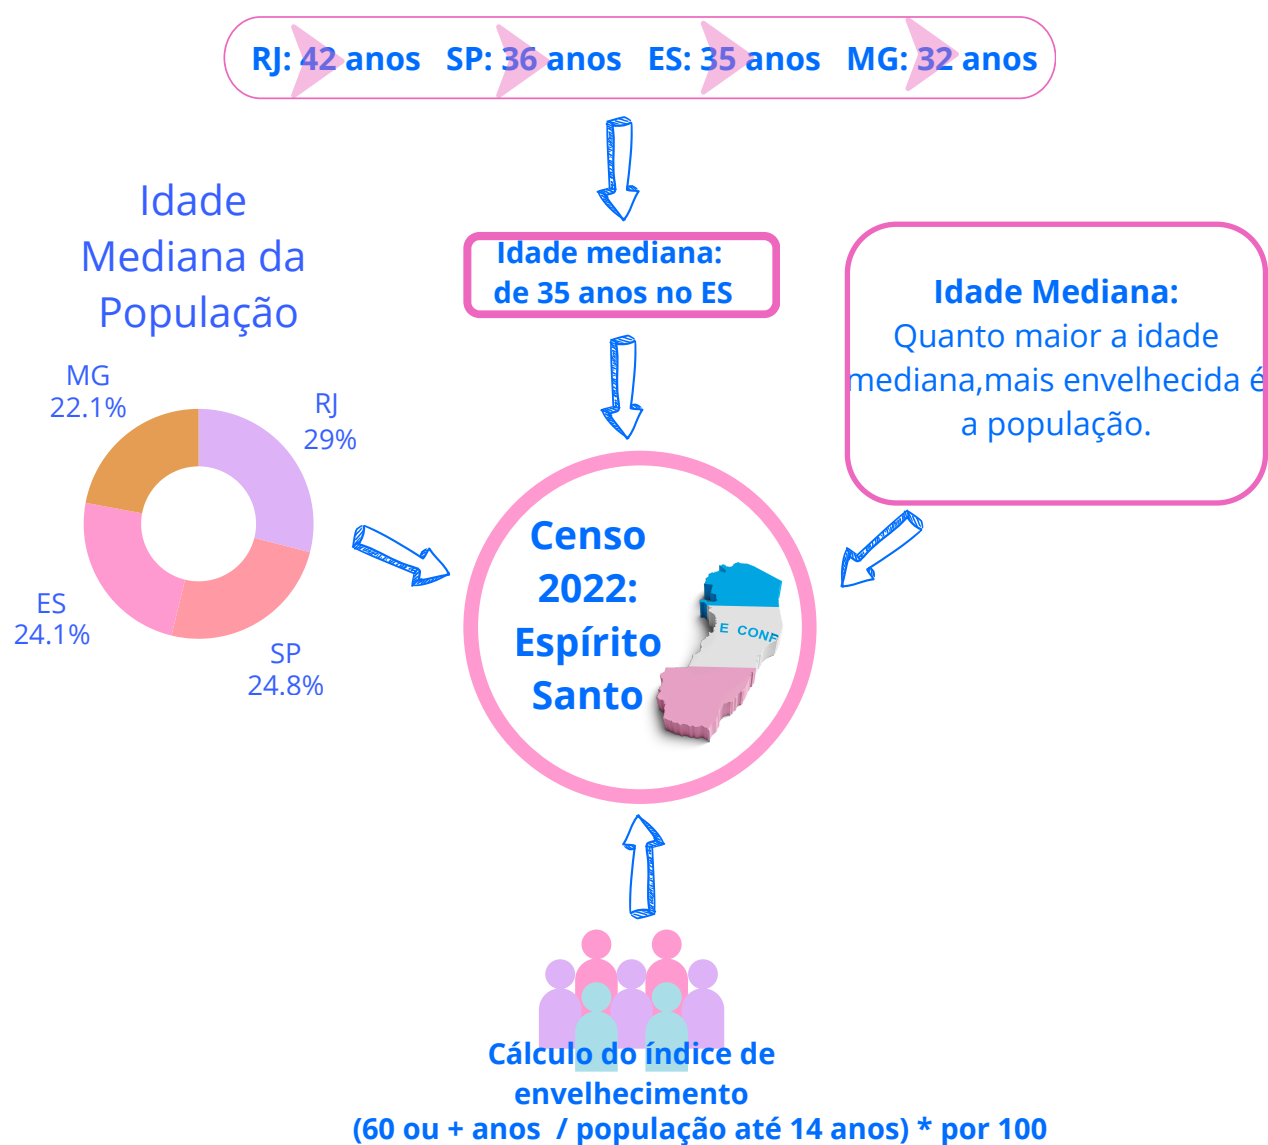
RJ: 42 anos SP: 36 anos ES: 35 anos MG: 32 anos

Idade Mediana da População

MG 22.1%

RJ 29%

ES 24.1%

SP 24.8%

Idade mediana: de 35 anos no ES

Idade Mediana:
Quanto maior a idade mediana,mais envelhecida é a população.

Censo 2022: Espírito Santo

E CONF

Cálculo do índice de envelhecimento
(60 ou + anos / população até 14 anos) * por 100